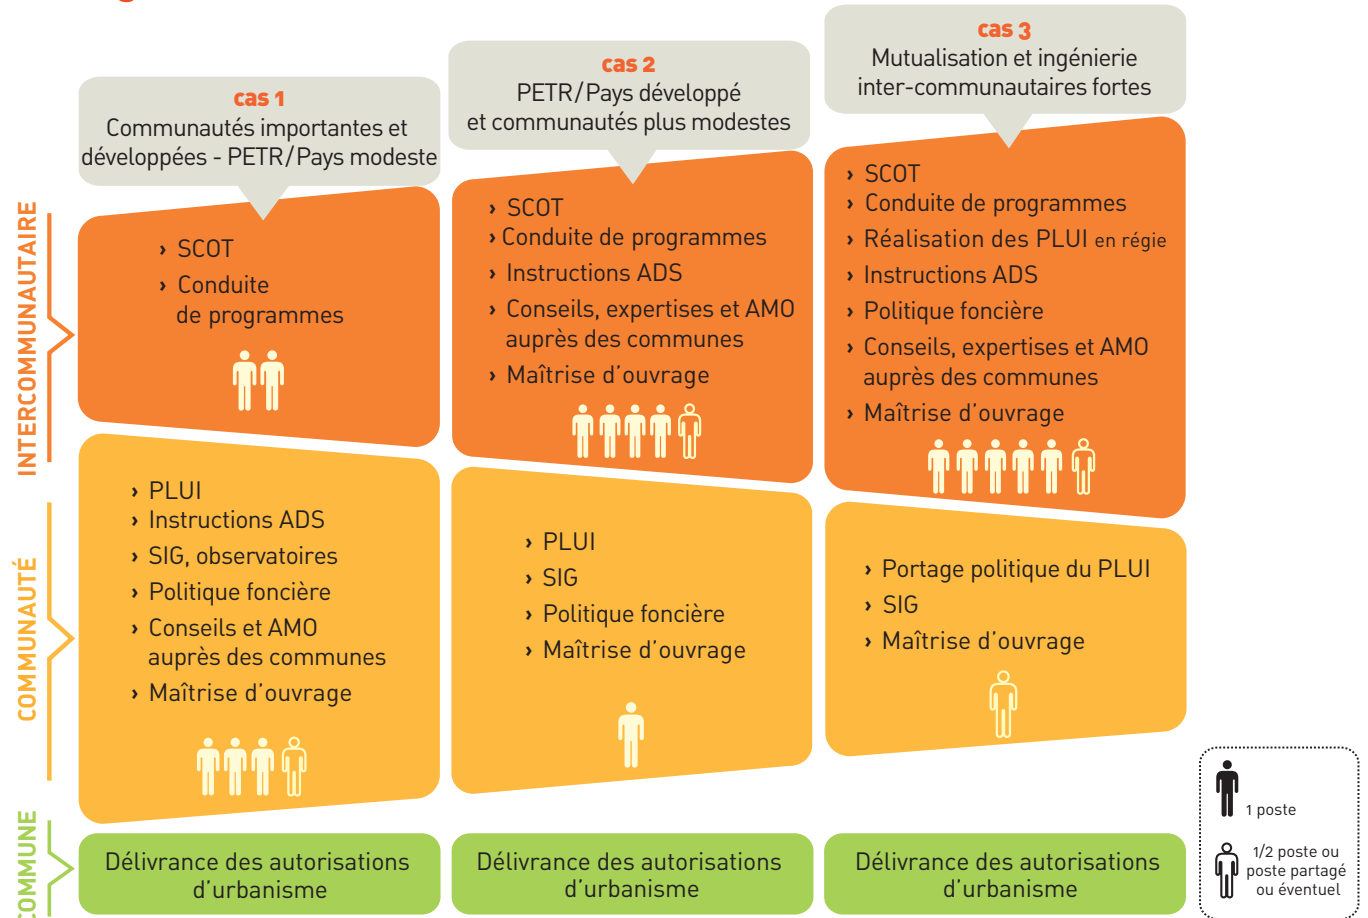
INTERCOMMUNAUTAIRE

COMMUNAUTÉ

COMMUNE

cas 1
Communautés importantes et développées - PETR/Pays modeste

› SCOT
› Conduite de programmes

› PLUI
› Instructions ADS
› SIG, observatoires
› Politique foncière
› Conseils et AMO auprès des communes
› Maîtrise d'ouvrage

Délivrance des autorisations d'urbanisme

cas 2
PETR/Pays développé et communautés plus modestes

› SCOT
› Conduite de programmes
› Instructions ADS
› Conseils, expertises et AMO auprès des communes
› Maîtrise d'ouvrage

› PLUI
› SIG
› Politique foncière
› Maîtrise d'ouvrage

Délivrance des autorisations d'urbanisme

cas 3
Mutualisation et ingénierie inter-communautaires fortes

› SCOT
› Conduite de programmes
› Réalisation des PLUI en régie
› Instructions ADS
› Politique foncière
› Conseils, expertises et AMO auprès des communes
› Maîtrise d'ouvrage

› Portage politique du PLUI
› SIG
› Maîtrise d'ouvrage

Délivrance des autorisations d'urbanisme

1 poste

1/2 poste ou poste partagé ou éventuel